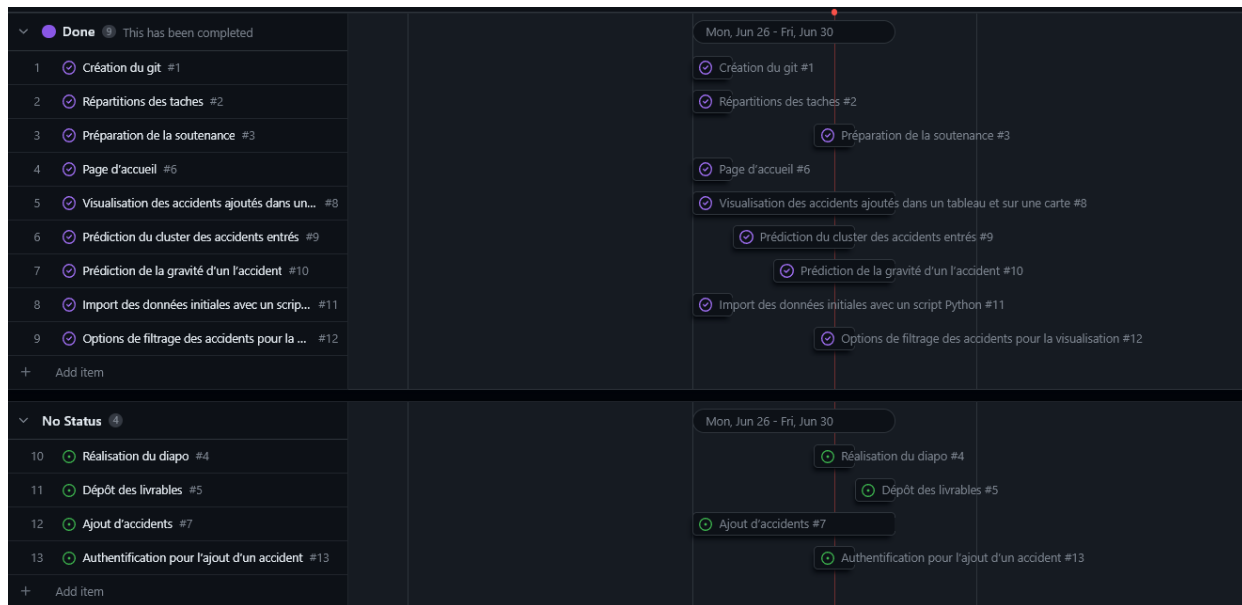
Done 9 This has been completed

Mon, Jun 26 - Fri, Jun 30

1 Création du git #1
2 Répartitions des taches #2
3 Préparation de la soutenance #3
4 Page d'accueil #6
5 Visualisation des accidents ajoutés dans un... #8
6 Prédiction du cluster des accidents entrés #9
7 Prédiction de la gravité d'un l'accident #10
8 Import des données initiales avec un scrip... #11
9 Options de filtrage des accidents pour la ... #12
+ Add item

Création du git #1
Répartitions des taches #2
Préparation de la soutenance #3
Page d'accueil #6
Visualisation des accidents ajoutés dans un tableau et sur une carte #8
Prédiction du cluster des accidents entrés #9
Prédiction de la gravité d'un l'accident #10
Import des données initiales avec un script Python #11
Options de filtrage des accidents pour la visualisation #12

No Status 4

Mon, Jun 26 - Fri, Jun 30

10 Réalisation du diapo #4
11 Dépôt des livrables #5
12 Ajout d'accidents #7
13 Authentification pour l'ajout d'un accident #13
+ Add item

Réalisation du diapo #4
Dépôt des livrables #5
Ajout d'accidents #7
Authentification pour l'ajout d'un accident #13